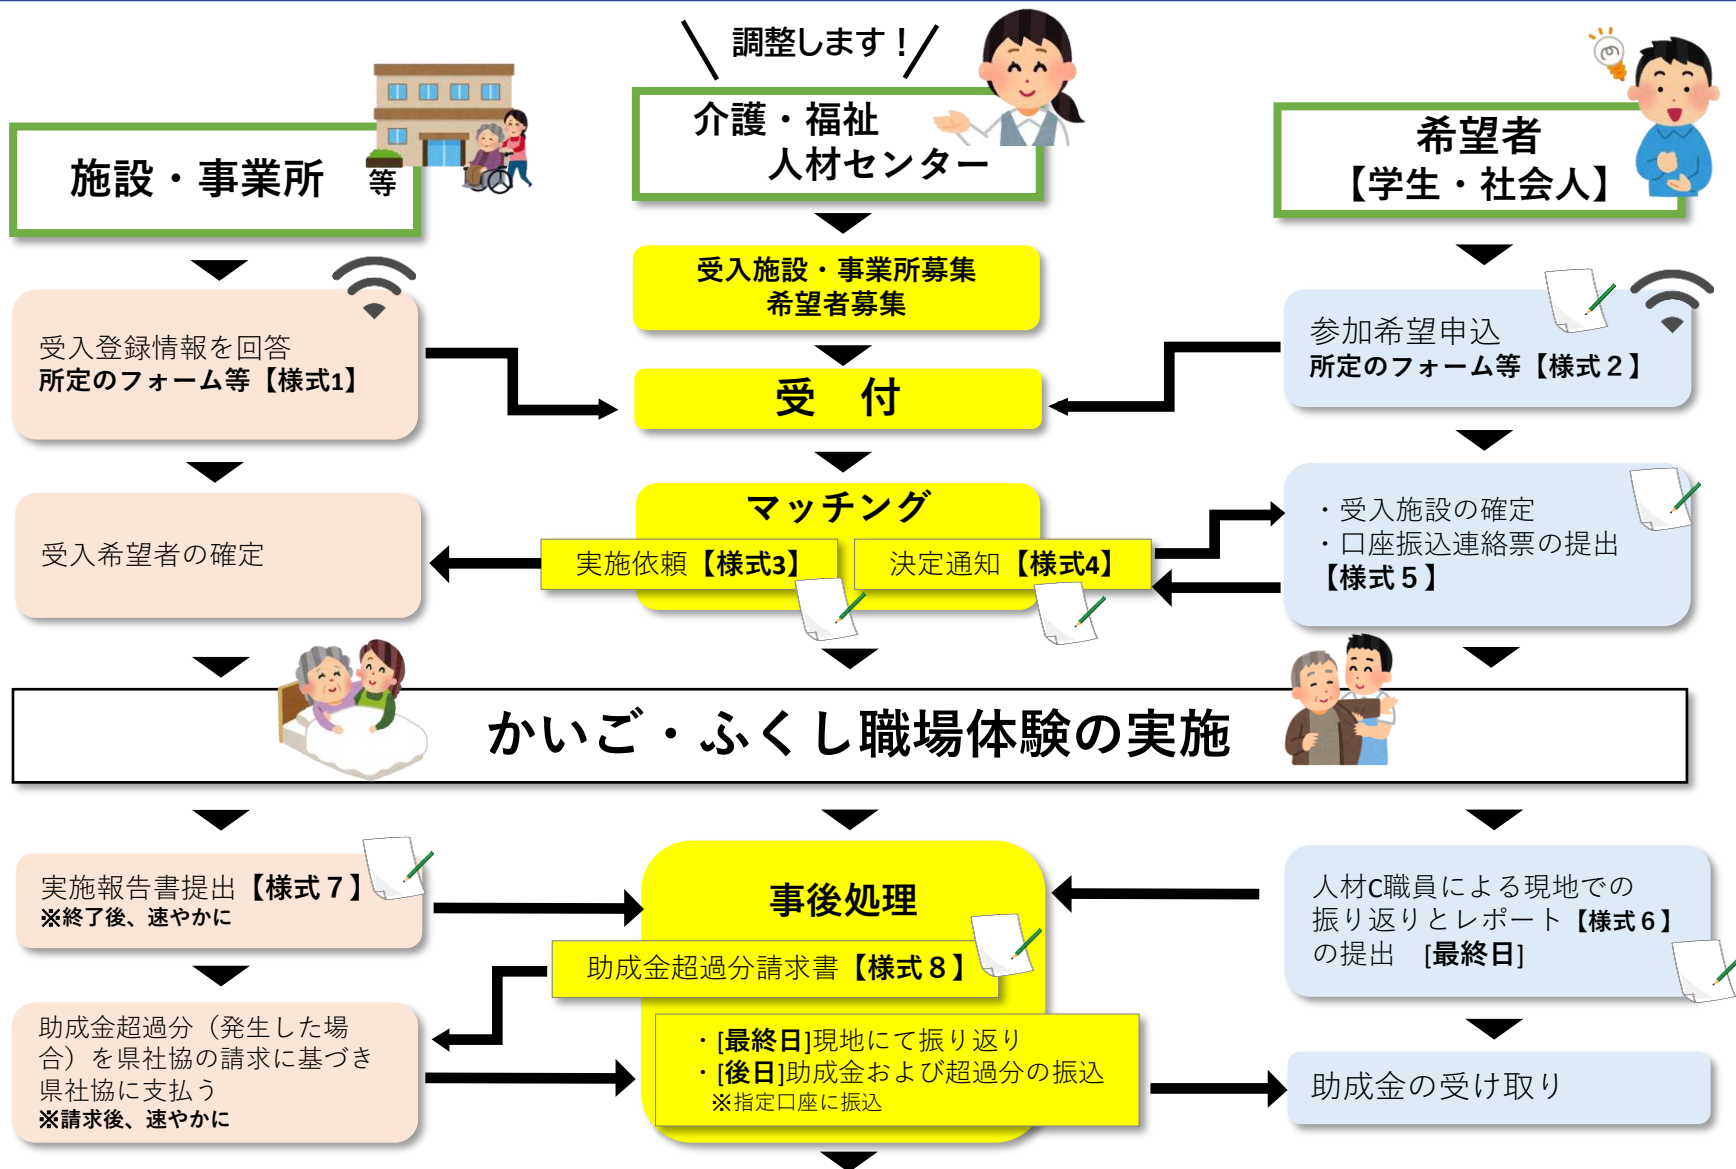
施設・事業所 等

調整します！

介護・福祉 人材センター

希望者 【学生・社会人】

受入施設・事業所募集 希望者募集

受入登録情報を回答
所定のフォーム等【様式1】

受 付

参加希望申込
所定のフォーム等【様式２】

マッチング

受入希望者の確定

実施依頼【様式3】

決定通知【様式4】

・受入施設の確定
・口座振込連絡票の提出
【様式５】

かいご・ふくし職場体験の実施

実施報告書提出【様式７】
※終了後、速やかに

事後処理

人材C職員による現地での振り返りとレポート【様式６】の提出 [最終日]

助成金超過分請求書【様式８】

助成金超過分（発生した場合）を県社協の請求に基づき県社協に支払う
※請求後、速やかに

・[最終日]現地にて振り返り
・[後日]助成金および超過分の振込
※指定口座に振込

助成金の受け取り